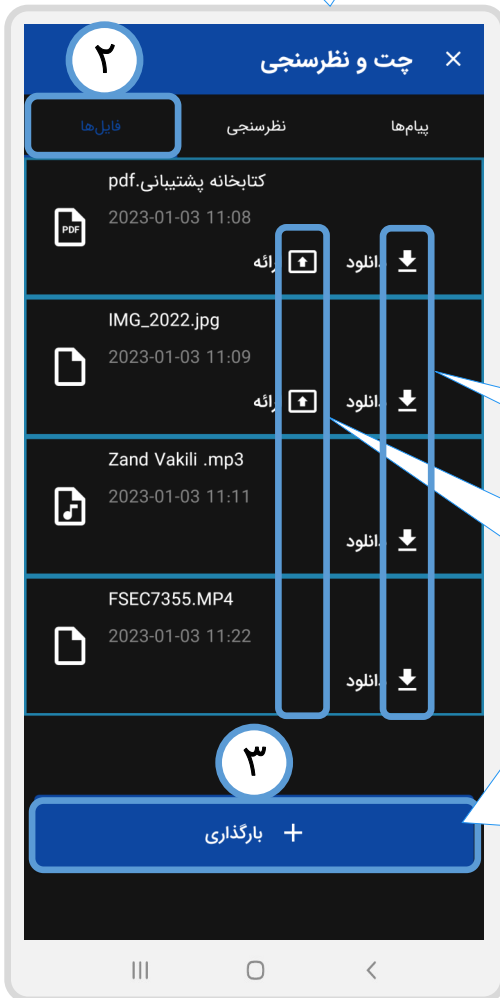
۲

چت و نظرسنجی ×

فایل‌ها نظرسنجی پیام‌ها

کتابخانه پشتیبانی.pdf
2023-01-03 11:08
PDF
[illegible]رائه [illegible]انلود

IMG_2022.jpg
2023-01-03 11:09
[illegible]رائه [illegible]انلود

Zand Vakili .mp3
2023-01-03 11:11
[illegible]انلود

FSEC7355.MP4
2023-01-03 11:22
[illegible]انلود

۳

+ بارگذاری